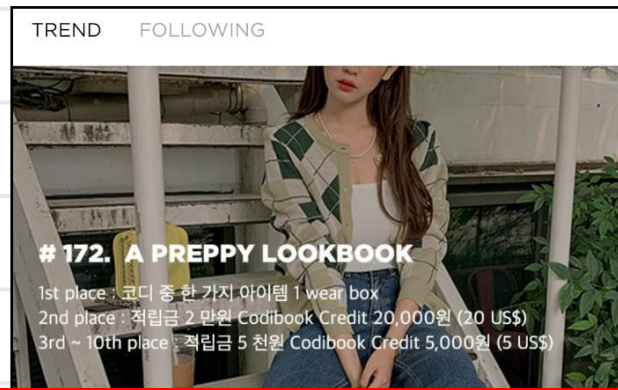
TREND FOLLOWING

# 172. A PREPPY LOOKBOOK

1st place : 코디 중 한 가지 아이템 1 wear box
2nd place : 적립금 2 만원 Codibook Credit 20,000원 (20 US$)
3rd ~ 10th place : 적립금 5 천원 Codibook Credit 5,000원 (5 US$)